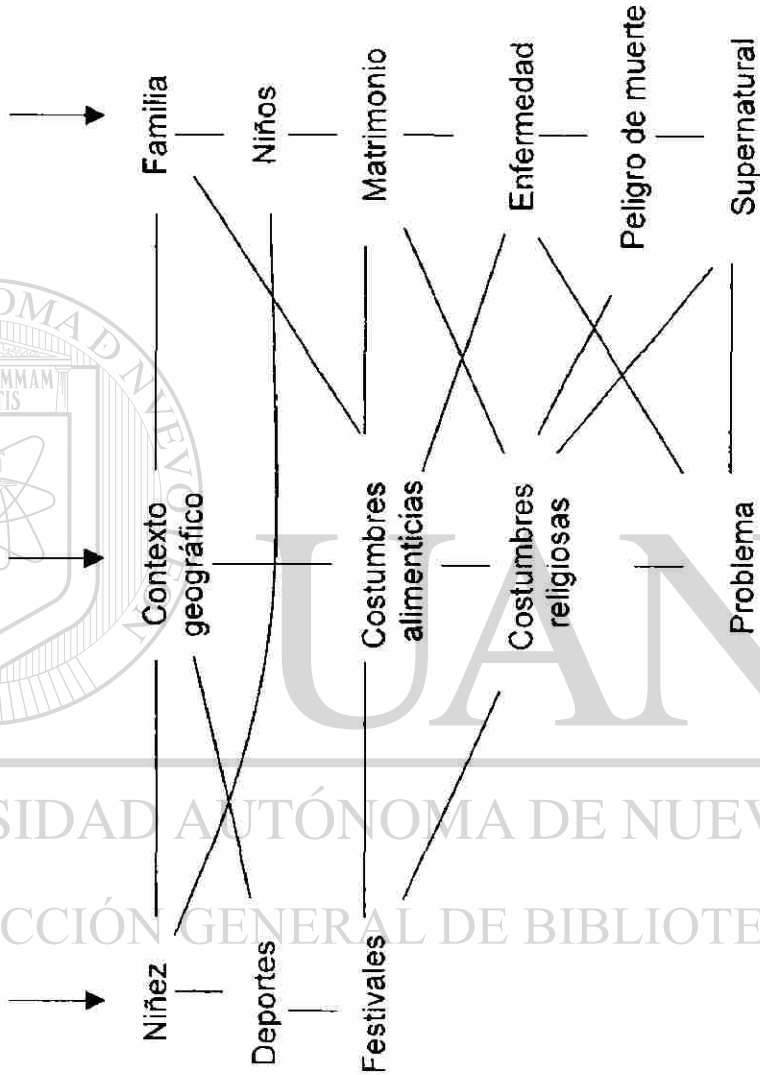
Niñez
Deportes
Festivales

Contexto geográfico
Costumbres alimenticias
Costumbres religiosas
Problema

Familia
Niños
Matrimonio
Enfermedad
Peligro de muerte
Supernatural

UANL
UNIVERSIDAD AUTÓNOMA DE NUEVO LEÓN
DIRECCIÓN GENERAL DE BIBLIOTECAS